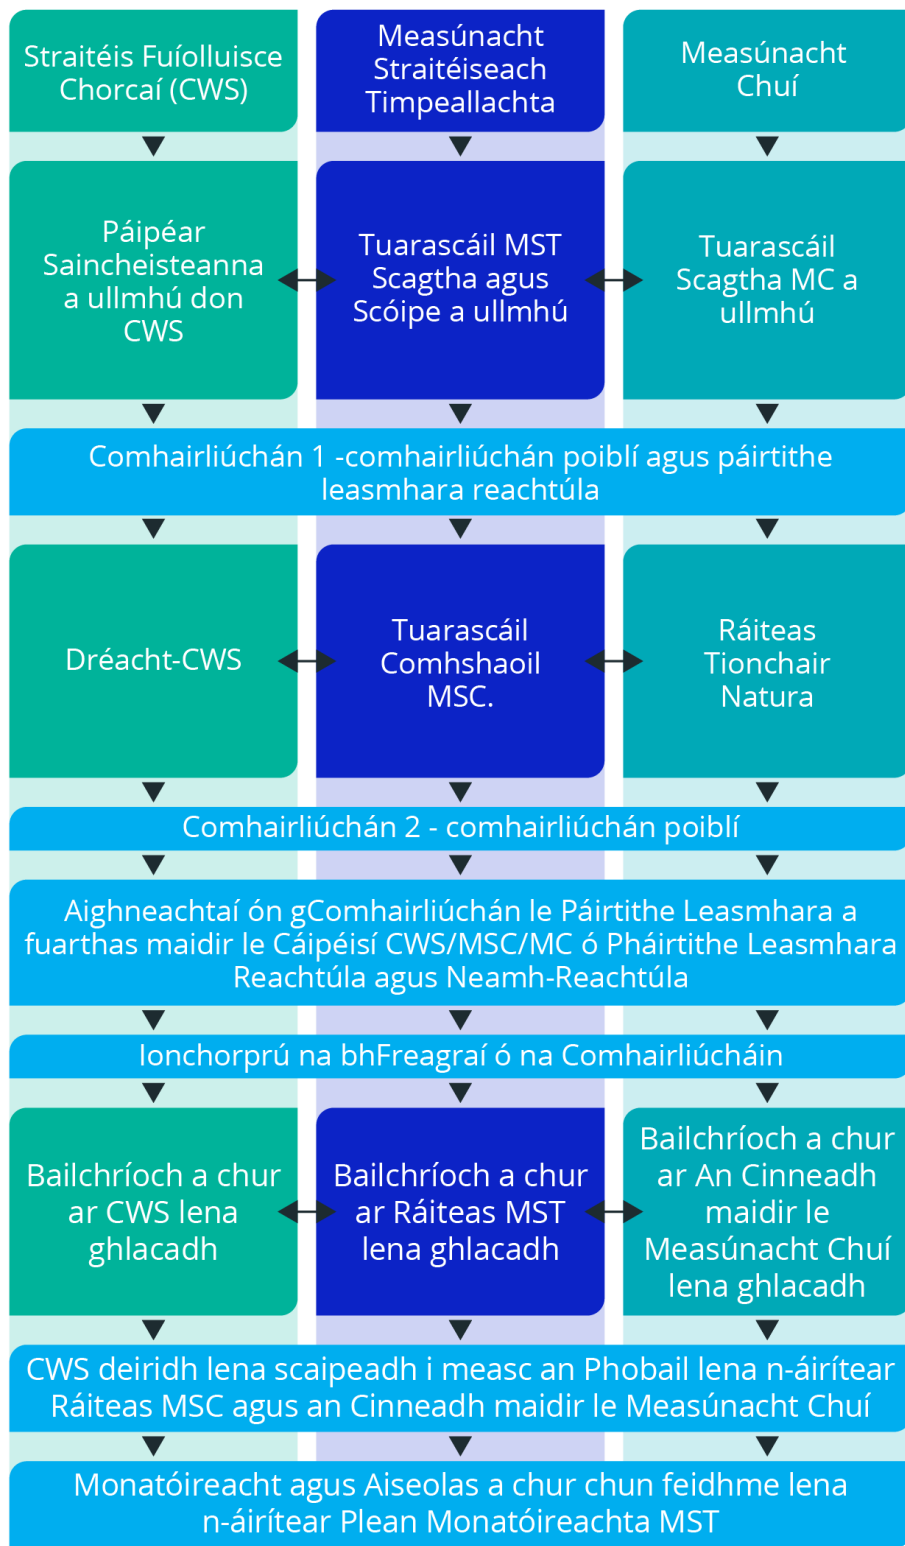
Straitéis Fuíolluisce Chorcaí (CWS)

Measúnacht Straitéiseach Timpeallachta

Measúnacht Chuí

Páipéar Saincheisteanna a ullmhú don CWS

Tuarascáil MST Scagtha agus Scóipe a ullmhú

Tuarascáil Scagtha MC a ullmhú

Comhairliúchán 1 -comhairliúchán poiblí agus páirtithe leasmhara reachtúla

Dréacht-CWS

Tuarascáil Comhshaoil MSC.

Ráiteas Tionchair Natura

Comhairliúchán 2 - comhairliúchán poiblí

Aighneachtaí ón gComhairliúchán le Páirtithe Leasmhara a fuarthas maidir le Cáipéisí CWS/MSC/MC ó Pháirtithe Leasmhara Reachtúla agus Neamh-Reachtúla

Ionchorprú na bhFreagraí ó na Comhairliúcháin

Bailchríoch a chur ar CWS lena ghlacadh

Bailchríoch a chur ar Ráiteas MST lena ghlacadh

Bailchríoch a chur ar An Cinneadh maidir le Measúnacht Chuí lena ghlacadh

CWS deiridh lena scaipeadh i measc an Phobail lena n-áirítear Ráiteas MSC agus an Cinneadh maidir le Measúnacht Chuí

Monatóireacht agus Aiseolas a chur chun feidhme lena n-áirítear Plean Monatóireachta MST